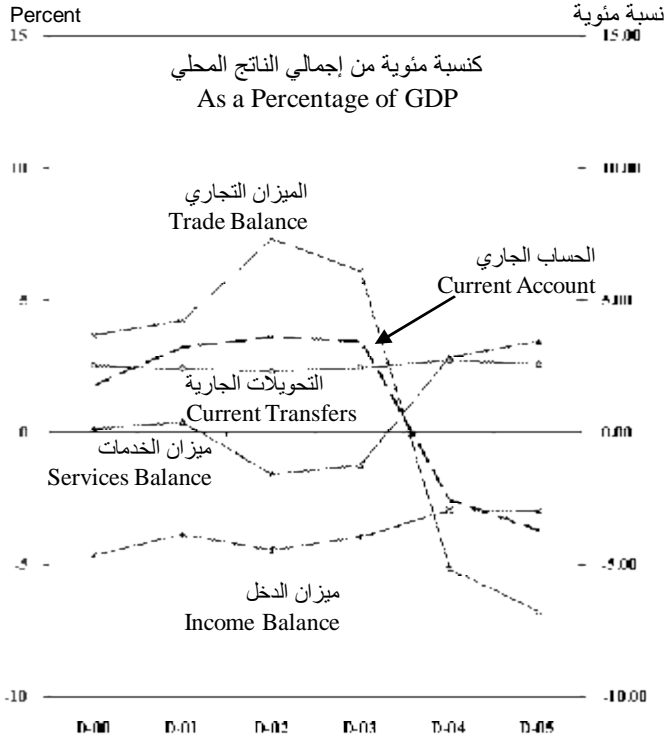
Percent
نسبة مئوية

15
15.00

كنسبة مئوية من إجمالي الناتج المحلي
As a Percentage of GDP

10
10.00

الميزان التجاري
Trade Balance

الحساب الجاري
Current Account

5
5.00

التحويلات الجارية
Current Transfers

0
0.00

ميزان الخدمات
Services Balance

-5
-5.00

ميزان الدخل
Income Balance

-10
-10.00

D-00 D-01 D-02 D-03 D-04 D-05